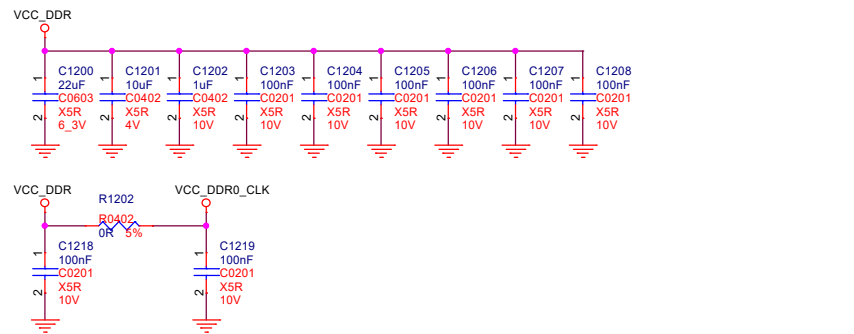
VCC_DDR

1
2
C1200
22uF
C0603
X5R
6_3V

1
2
C1201
10uF
C0402
X5R
4V

1
2
C1202
1uF
C0402
X5R
10V

1
2
C1203
100nF
C0201
X5R
10V

1
2
C1204
100nF
C0201
X5R
10V

1
2
C1205
100nF
C0201
X5R
10V

1
2
C1206
100nF
C0201
X5R
10V

1
2
C1207
100nF
C0201
X5R
10V

1
2
C1208
100nF
C0201
X5R
10V

VCC_DDR

R1202
R0402
0R 5%

VCC_DDR0_CLK

1
2
C1218
100nF
C0201
X5R
10V

1
2
C1219
100nF
C0201
X5R
10V